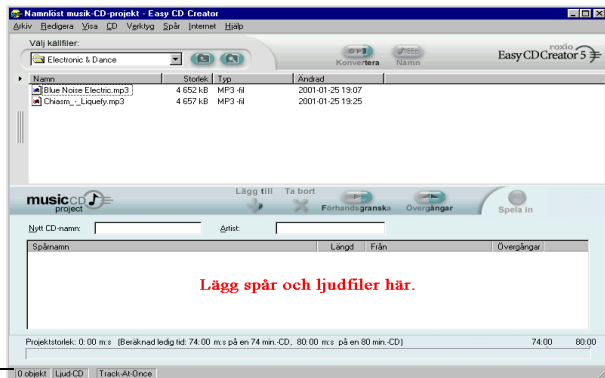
Namnlöst musik-CD-projekt - Easy CD Creator

Arkiv Redigera Visa CD Verktyg Spår Internet Hjälp

Välj källfiler:

Electronic & Dance

Konvertera Namn

roxio Easy CD Creator 5

| Namn | Storlek | Typ | Ändrad |
|---|---|---|---|
| Blue Noise Electric.mp3 | 4 652 kB | MP3 -fil | 2001-01-25 19:07 |
| Chiasm_-_Liquety.mp3 | 4 657 kB | MP3 -fil | 2001-01-25 19:25 |

music CD project

Lägg till Ta bort Förhandsgranska Övergångar Spela in

Nytt CD-namn: Artist:

| Spårnamn | Längd | Från | Övergångar |
|---|---|---|---|

Lägg spår och ljudfiler här.

Projektstorlek: 0:00 m:s (Beräknad ledig tid: 74:00 m:s på en 74 min.-CD, 80:00 m:s på en 80 min.-CD) 74:00 80:00

0 objekt Ljud-CD Track-At-Once